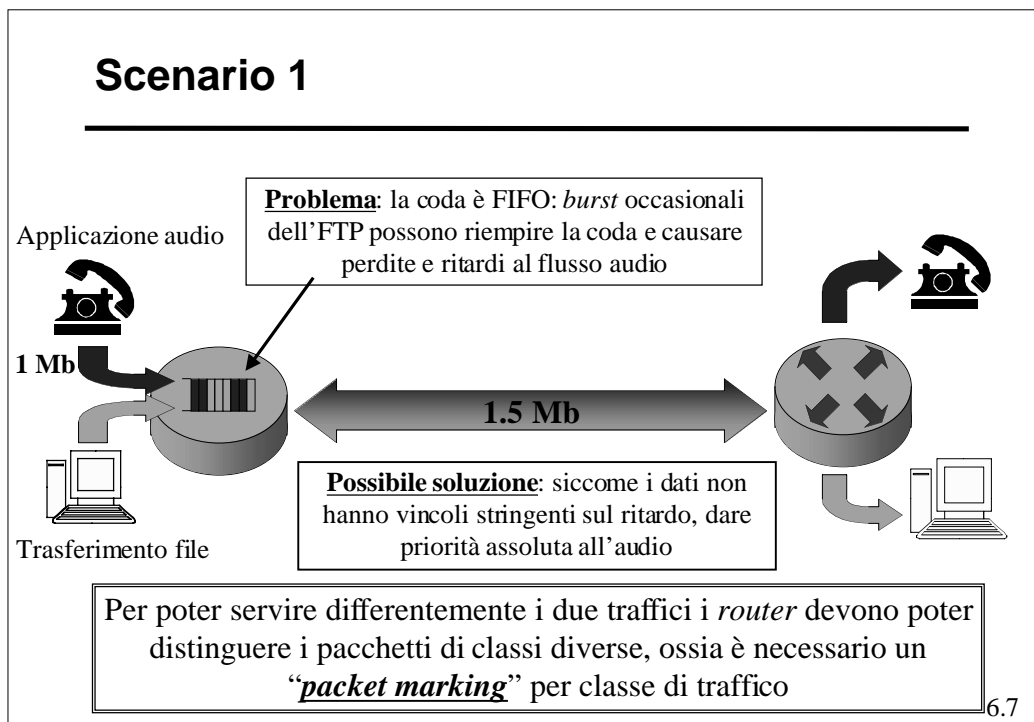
Scenario 1

Problema: la coda è FIFO: *burst* occasionali dell'FTP possono riempire la coda e causare perdite e ritardi al flusso audio

Applicazione audio

1 Mb

1.5 Mb

Possibile soluzione: siccome i dati non hanno vincoli stringenti sul ritardo, dare priorità assoluta all'audio

Trasferimento file

Per poter servire differentemente i due traffici i *router* devono poter distinguere i pacchetti di classi diverse, ossia è necessario un "***packet marking***" per classe di traffico

6.7